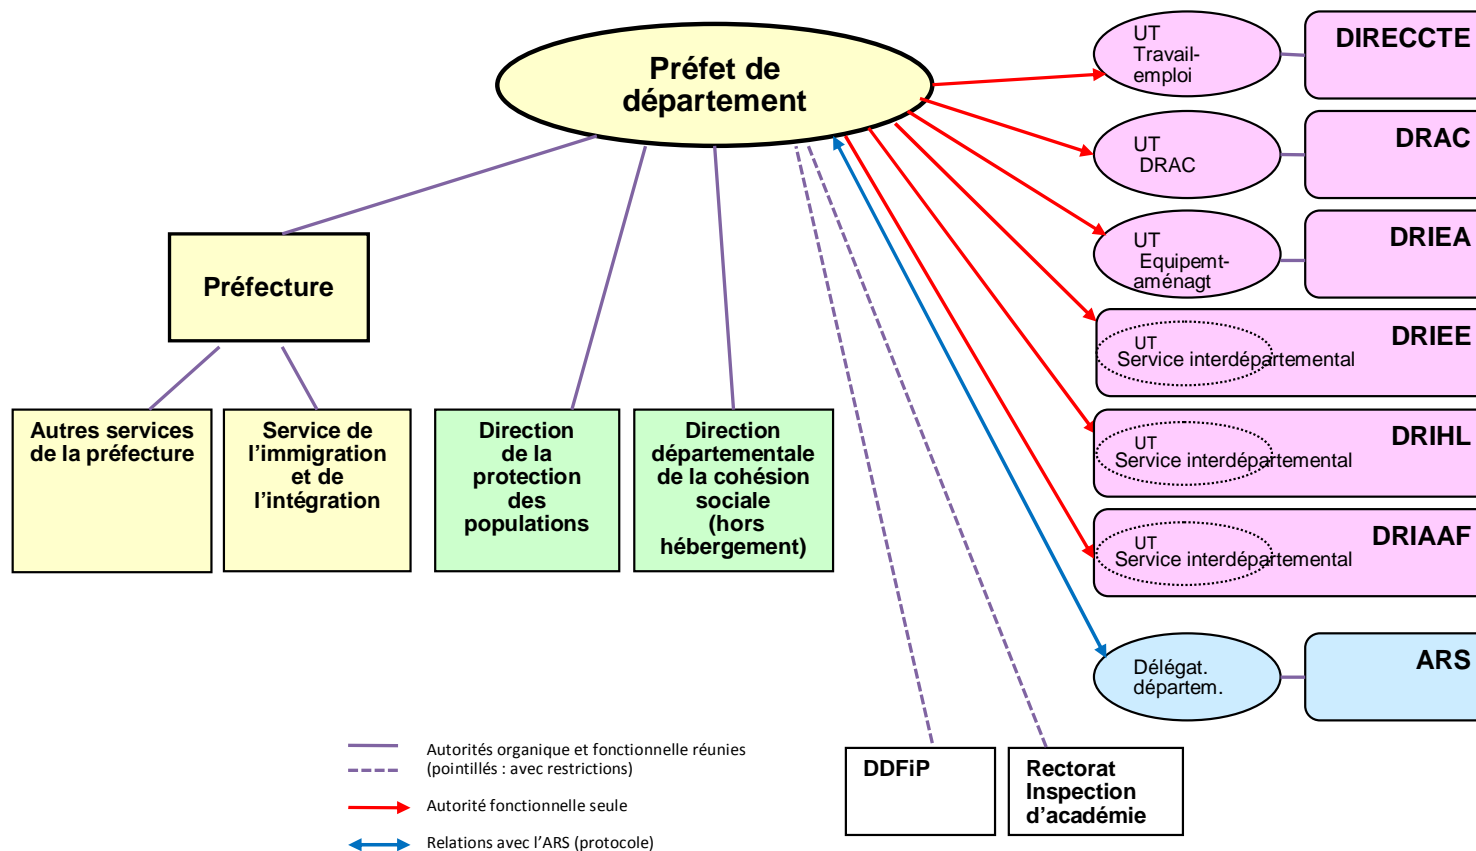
Préfet de département

Préfecture

Autres services de la préfecture

Service de l'immigration et de l'intégration

Direction de la protection des populations

Direction départementale de la cohésion sociale (hors hébergement)

UT Travail-emploi

DIRECCTE

UT DRAC

DRAC

UT Equipemt-aménagt

DRIEA

UT Service interdépartemental

DRIEE

UT Service interdépartemental

DRIHL

UT Service interdépartemental

DRIAAF

Délégat. départem.

ARS

DDFiP

Rectorat Inspection d'académie

Autorités organique et fonctionnelle réunies (pointillés : avec restrictions)

Autorité fonctionnelle seule

Relations avec l'ARS (protocole)